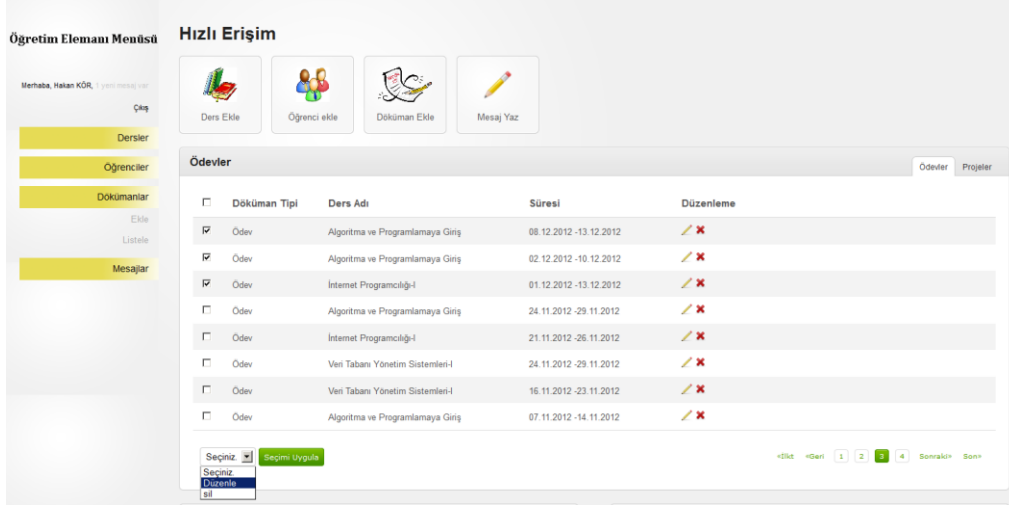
Öğretim Elemanı Menüsü

Merhaba, Hakan KÖR, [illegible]

Çıkış

Dersler

Öğrenciler

Dökümanlar

Ekle

Listele

Mesajlar

Hızlı Erişim

Ders Ekle

Öğrenci ekle

Döküman Ekle

Mesaj Yaz

Ödevler

Ödevler

Projeler

| | Döküman Tipi | Ders Adı | Süresi | Düzenleme |
|---|---|---|---|---|
| ☑ | Ödev | Algoritma ve Programlamaya Giriş | 08.12.2012 -13.12.2012 | |
| ☑ | Ödev | Algoritma ve Programlamaya Giriş | 02.12.2012 -10.12.2012 | |
| ☑ | Ödev | İnternet Programcılığı-I | 01.12.2012 -13.12.2012 | |
| ☐ | Ödev | Algoritma ve Programlamaya Giriş | 24.11.2012 -29.11.2012 | |
| ☐ | Ödev | İnternet Programcılığı-I | 21.11.2012 -26.11.2012 | |
| ☐ | Ödev | Veri Tabanı Yönetim Sistemleri-I | 24.11.2012 -29.11.2012 | |
| ☐ | Ödev | Veri Tabanı Yönetim Sistemleri-I | 16.11.2012 -23.11.2012 | |
| ☐ | Ödev | Algoritma ve Programlamaya Giriş | 07.11.2012 -14.11.2012 | |

Seçiniz.

Seçimi Uygula

Seçiniz.

Düzenle

sil

«İlk «Geri 1 2 3 4 Sonraki» Son»